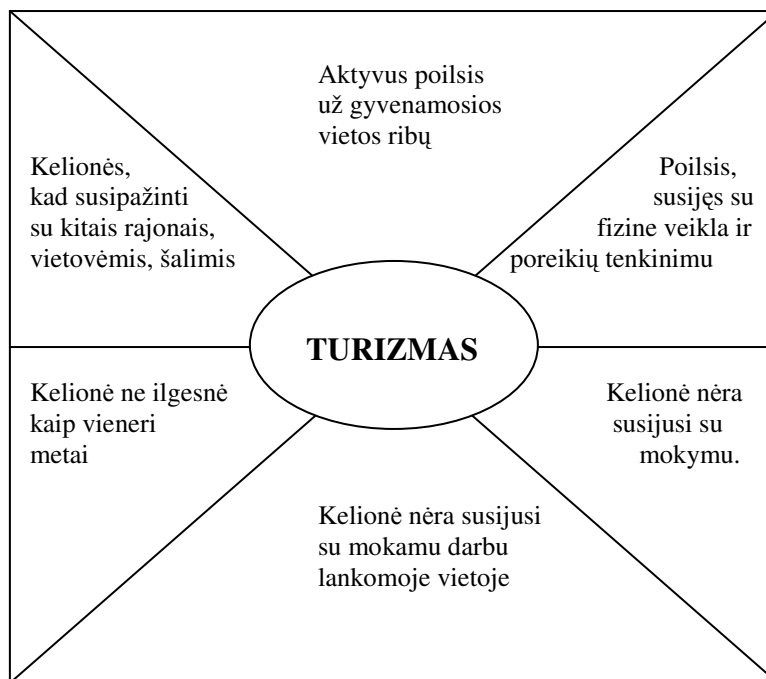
Aktyvus poilsis už gyvenamosios vietos ribų

Kelionės, kad susipažinti su kitais rajonais, vietovėmis, šalimis

Poilsis, susijęs su fizine veikla ir poreikių tenkinimu

TURIZMAS

Kelionė ne ilgesnė kaip vieneri metai

Kelionė nėra susijusi su mokymu.

Kelionė nėra susijusi su mokamu darbu lankomoje vietoje